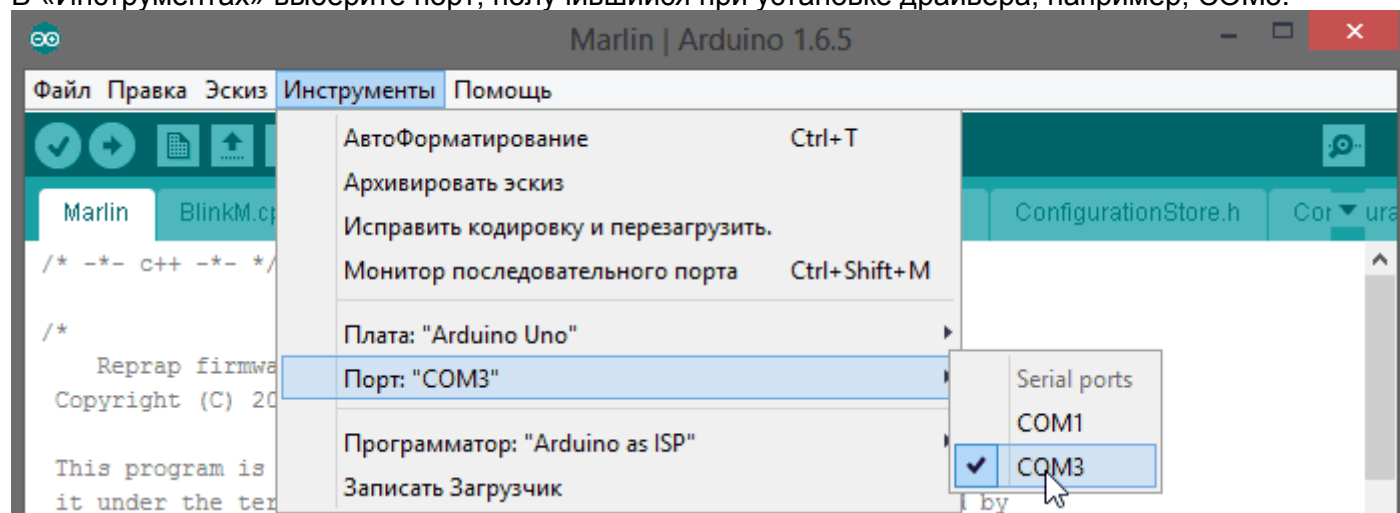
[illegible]

Marlin | Arduino 1.6.5

Файл Правка Эскиз Инструменты Помощь

Marlin BlinkM.c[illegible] ConfigurationStore.h Con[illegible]ura

/* -*- c++ -*- */

/*
Reprap firmwa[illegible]
Copyright (C) 20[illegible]

This program is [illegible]
it under the ter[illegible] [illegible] by

АвтоФорматирование Ctrl+T
Архивировать эскиз
Исправить кодировку и перезагрузить.
Монитор последовательного порта Ctrl+Shift+M
Плата: "Arduino Uno"
Порт: "COM3"
Программатор: "Arduino as ISP"
Записать Загрузчик

Serial ports
COM1
COM3